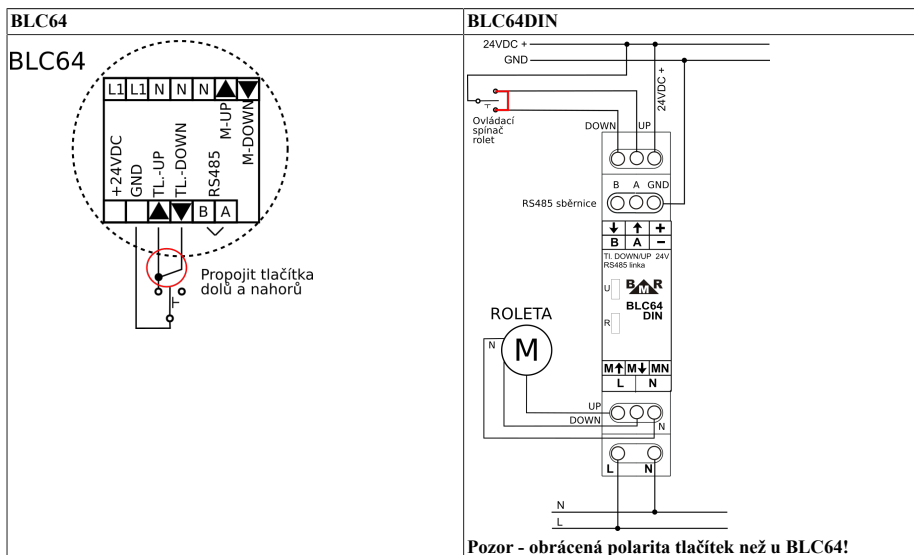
| BLC64 | BLC64DIN |
|---|---|
| BLC64 L1 L1 N N N ▲ ▼ +24VDC GND TL.-UP TL.-DOWN RS485 M-UP M-DOWN ▲ ▼ B A Propojit tlačítka dolů a nahorů | 24VDC + GND 24VDC + Ovládací spínač rolet DOWN UP B A GND RS485 sběrnice ↓ ↑ + B A − Tl. DOWN/UP 24V RS485 linka U B R M BLC64 DIN R ROLETA N M M↑ M↓ MN L N UP DOWN N L N N L |
| | **Pozor - obrácená polarita tlačítek než u BLC64!** |